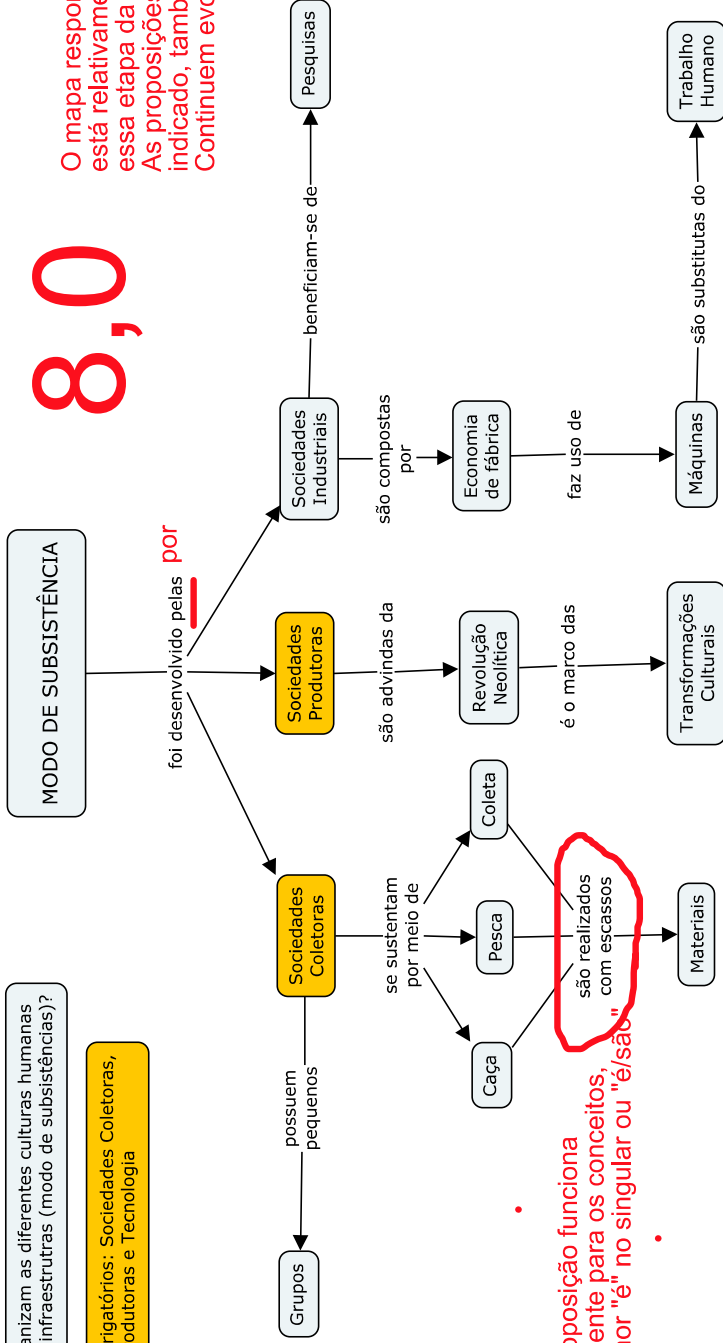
anizam as diferentes culturas humanas
infraestrutras (modo de subsistências)?

rigatórios: Sociedades Coletoras,
odutoras e Tecnologia

MODO DE SUBSISTÊNCIA

foi desenvolvido pelas por

Sociedades Coletoras

Sociedades Produtoras

Sociedades Industriais

possuem pequenos

Grupos

se sustentam por meio de

Caça

Pesca

Coleta

são realizados com escassos

Materiais

são advindas da

Revolução Neolítica

é o marco das

Transformações Culturais

são compostas por

Economia de fábrica

faz uso de

Máquinas

são substitutas do

Trabalho Humano

beneficiam-se de

Pesquisas

8,0

O mapa respo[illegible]
está relativame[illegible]
essa etapa da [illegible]
As proposiçõe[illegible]
indicado, tamb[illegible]
Continuem evo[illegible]

oposição funciona
ente para os conceitos,
or "é" no singular ou "é/são"